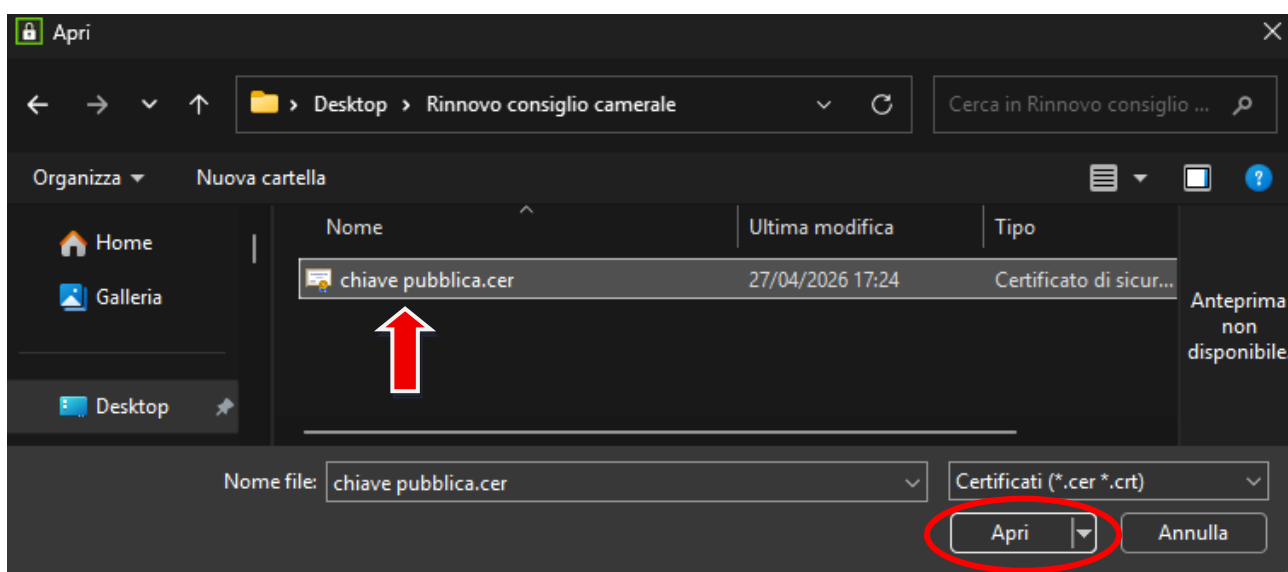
Apri

> Desktop > Rinnovo consiglio camerale

Cerca in Rinnovo consiglio ...

Organizza ▾ Nuova cartella

Home
Galleria
Desktop

| Nome | Ultima modifica | Tipo |
|---|---|---|
| chiave pubblica.cer | 27/04/2026 17:24 | Certificato di sicur... |

Anteprima non disponibile

Nome file: chiave pubblica.cer

Certificati (*.cer *.crt)

Apri
Annulla